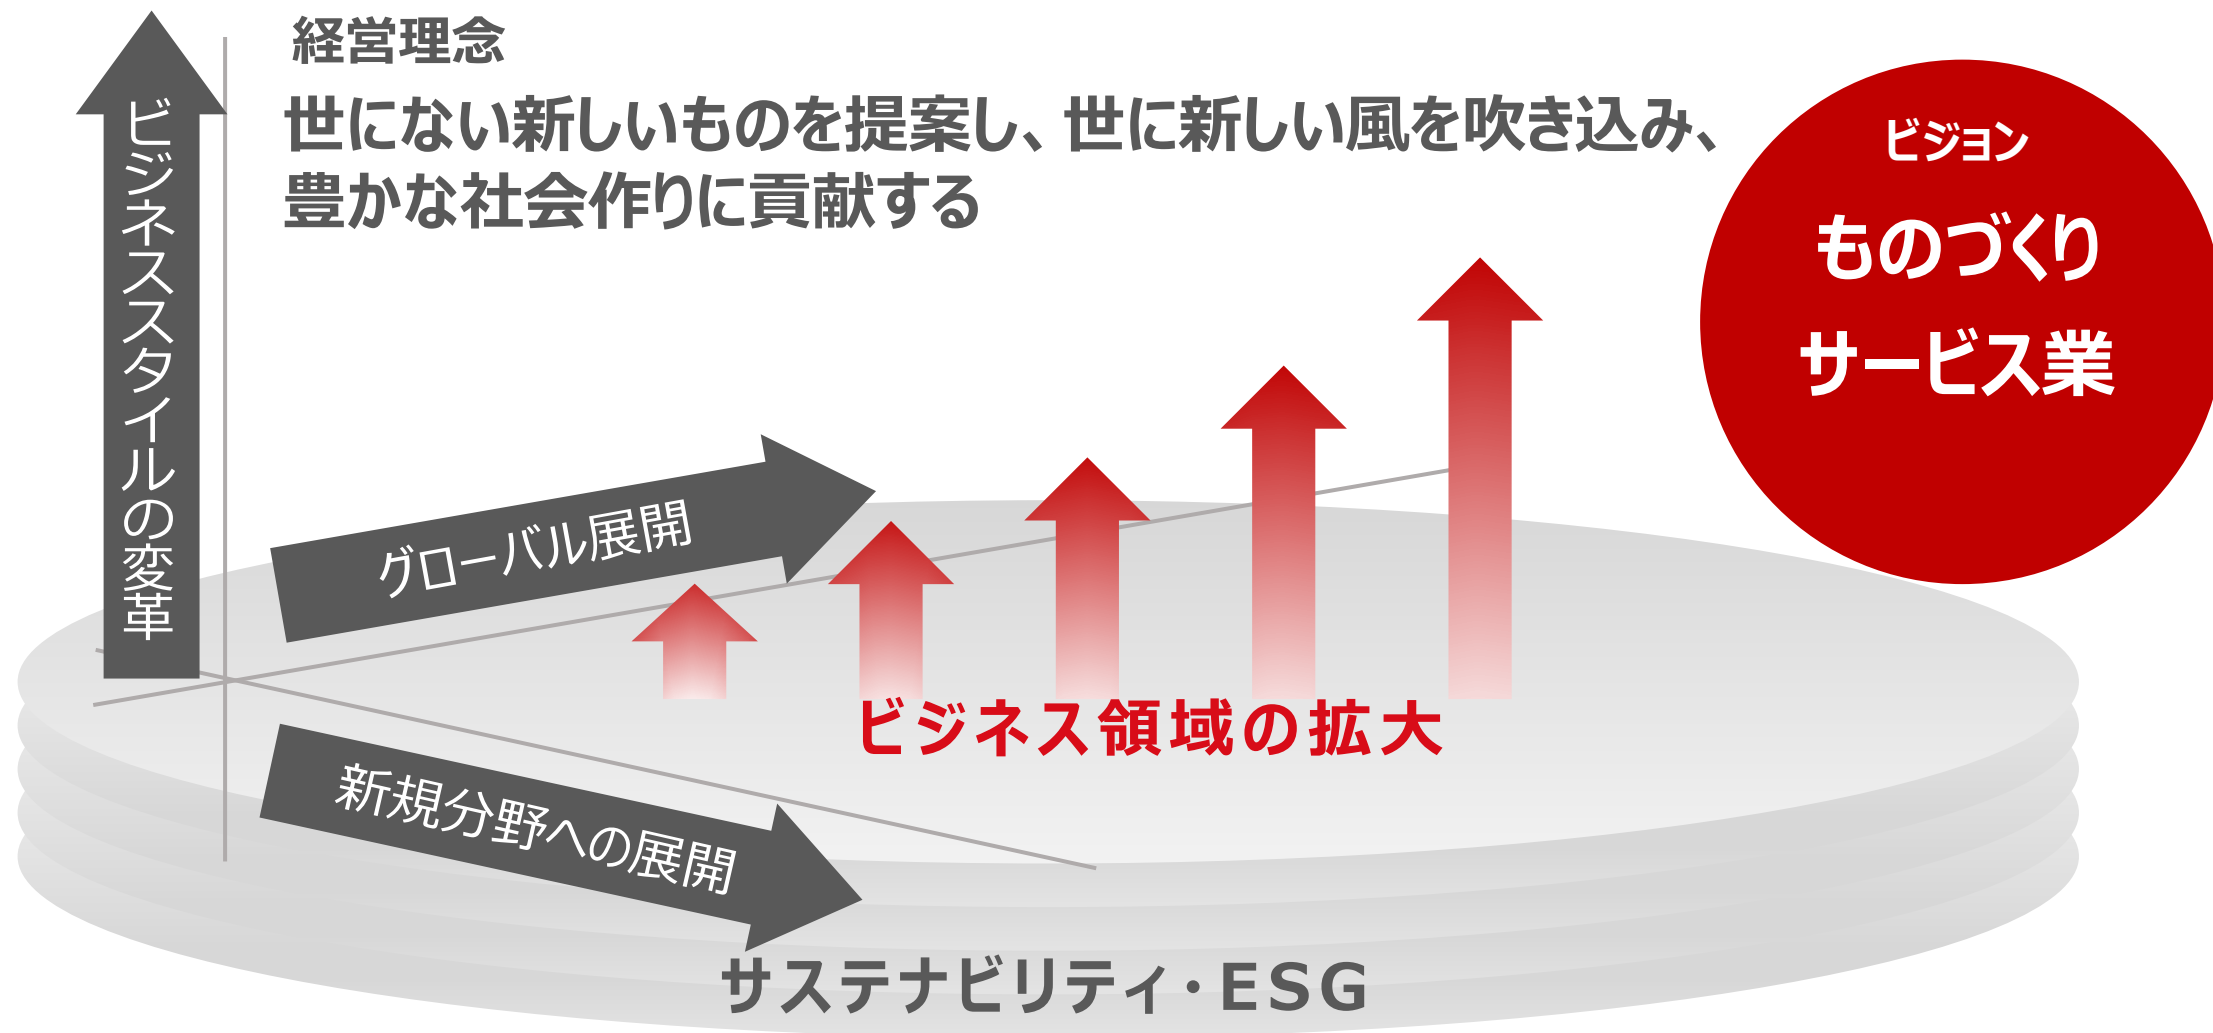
経営理念

世にない新しいものを提案し、世に新しい風を吹き込み、豊かな社会作りに貢献する

ビジョン

ものづくりサービス業

ビジネススタイルの変革

グローバル展開

ビジネス領域の拡大

新規分野への展開

サステナビリティ・ESG